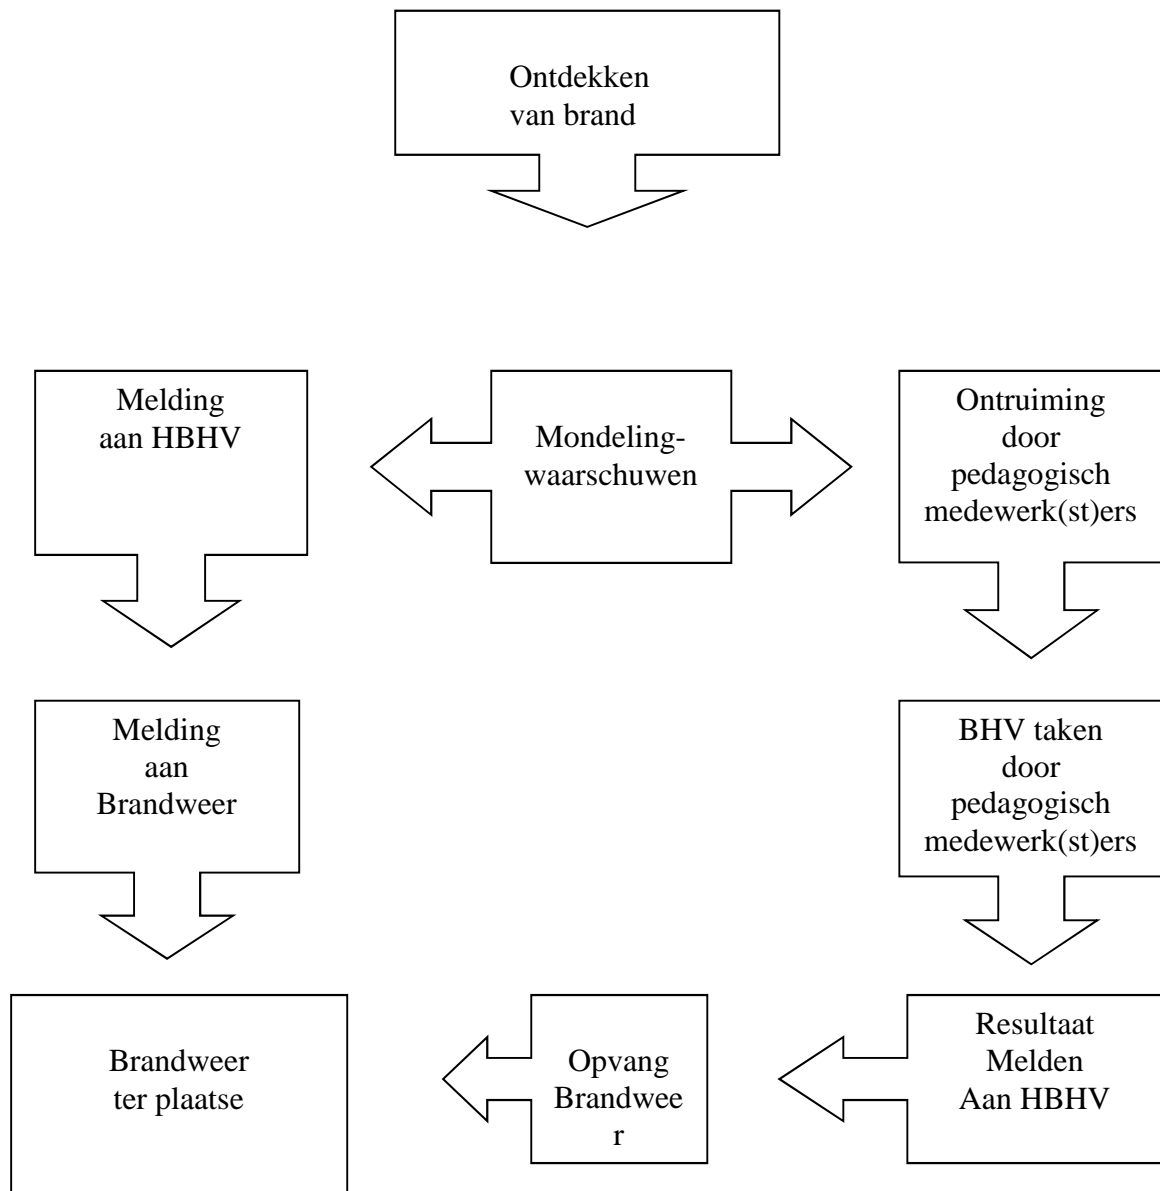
Ontdekken van brand

Melding aan HBHV

Mondeling-waarschuwen

Ontruiming door pedagogisch medewerk(st)ers

Melding aan Brandweer

BHV taken door pedagogisch medewerk(st)ers

Brandweer ter plaatse

Opvang Brandwee r

Resultaat Melden Aan HBHV